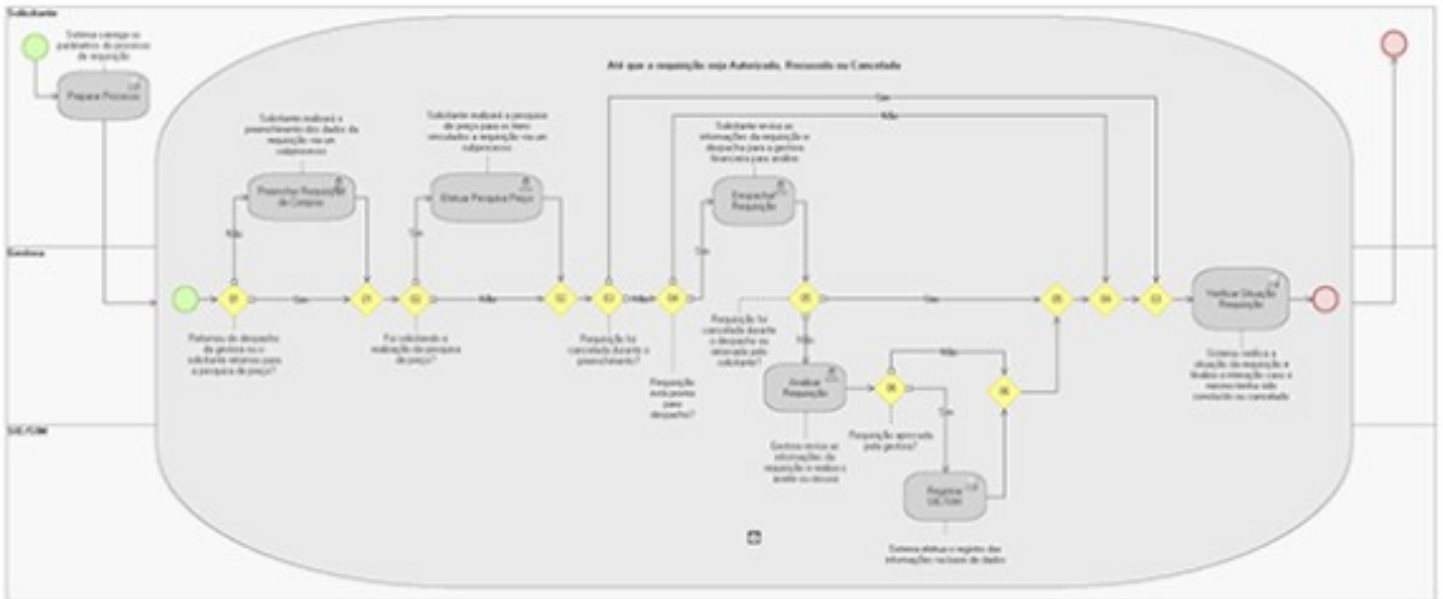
Solicitante

Sistema carrega os parâmetros do processo de requisição

Preparar Processo

Até que a requisição seja Autorizada, Recusada ou Cancelada

Sim

Não

Solicitante realiza o preenchimento dos dados da requisição via um subprocesso

Solicitante realiza a pesquisa de preço para os itens vinculados a requisição via um subprocesso

Solicitante revisa as informações da requisição e despacha para a gestora financeira para análise

Preencher Requisição de Compra

Efetuar Pesquisa Preço

Despachar Requisição

Gestora

Não

Sim

Sim

Sim

Não

Sim

Não

Sim

Retorno do despacho da gestora ou o solicitante retornou para a pesquisa de preço?

Foi solicitado a realização de pesquisa de preço?

Requisição foi cancelada durante o preenchimento?

Requisição está pronta para despacho?

Requisição foi cancelada durante o despacho ou retornada pelo solicitante?

Verificar Situação Requisição

Sistema verifica a situação da requisição e finaliza a interação caso a mesma tenha sido concluída ou cancelada

Não

Não

Sim

Analisar Requisição

Requisição aprovada pela gestora?

Gestora revisa as informações da requisição e realiza o aceite ou recusa

SIE/FDM

Registrar SIE/FDM

Sistema efetua o registro das informações na base de dados